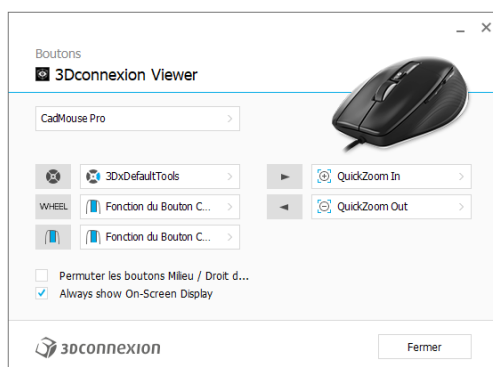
Boutons
3Dconnexion Viewer

CadMouse Pro

3DxDefaultTools
WHEEL
Fonction du Bouton C...
Fonction du Bouton C...
QuickZoom In
QuickZoom Out

Permuter les boutons Milieu / Droit d...
Always show On-Screen Display

3Dconnexion

Fermer